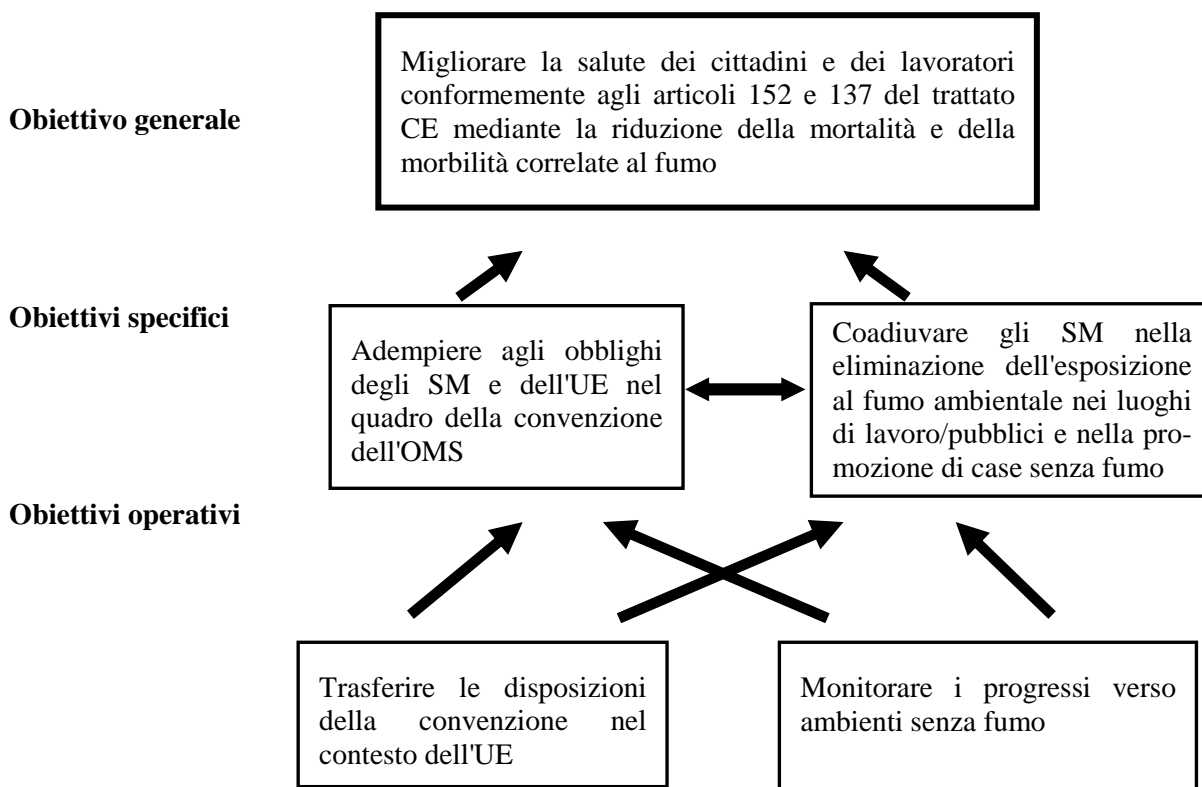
**Obiettivo generale**

Migliorare la salute dei cittadini e dei lavoratori conformemente agli articoli 152 e 137 del trattato CE mediante la riduzione della mortalità e della morbilità correlate al fumo

**Obiettivi specifici**

Adempiere agli obblighi degli SM e dell'UE nel quadro della convenzione dell'OMS

Coadiuvare gli SM nella eliminazione dell'esposizione al fumo ambientale nei luoghi di lavoro/pubblici e nella promozione di case senza fumo

**Obiettivi operativi**

Trasferire le disposizioni della convenzione nel contesto dell'UE

Monitorare i progressi verso ambienti senza fumo